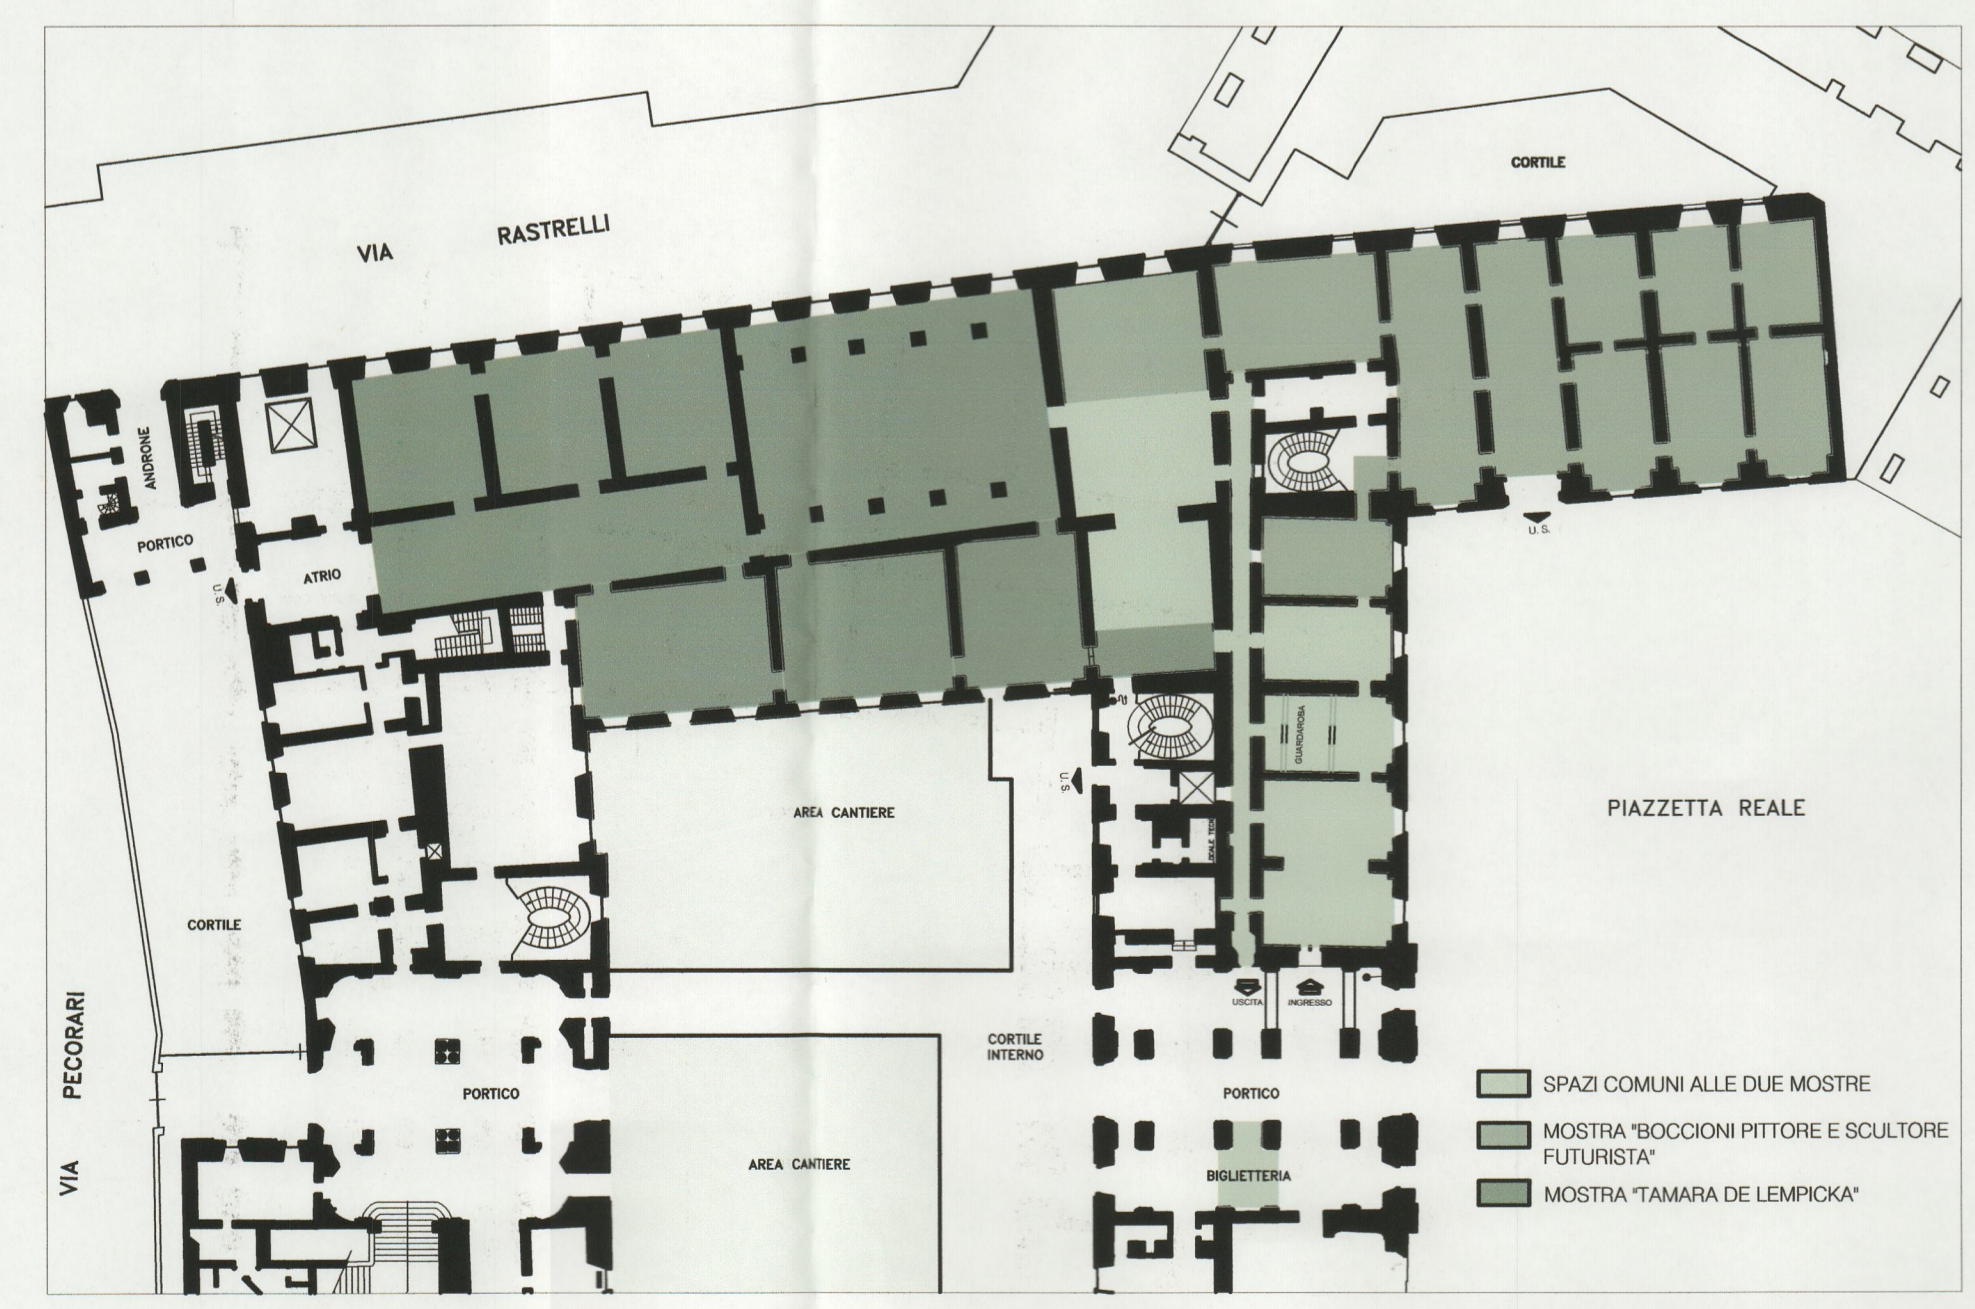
CORTILE

VIA RASTRELLI

ANDRONE

PORTICO

U.S.

ATRIO

U.S.

U.S.

GUARDAROBA

LOCALE TECNICO

AREA CANTIERE

PIAZZETTA REALE

CORTILE

USCITA

INGRESSO

CORTILE INTERNO

PORTICO

PORTICO

AREA CANTIERE

BIGLIETTERIA

VIA PECORARI

SPAZI COMUNI ALLE DUE MOSTRE

MOSTRA "BOCCIONI PITTORE E SCULTORE FUTURISTA"

MOSTRA "TAMARA DE LEMPICKA"